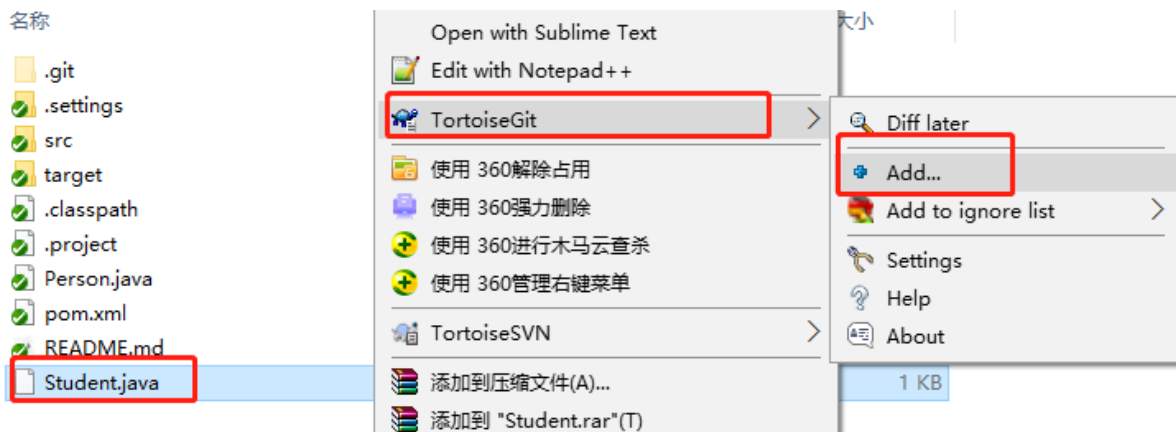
名称

.git
.settings
src
target
.classpath
.project
Person.java
pom.xml
README.md
Student.java

Open with Sublime Text
Edit with Notepad++
TortoiseGit
使用 360解除占用
使用 360强力删除
使用 360进行木马云查杀
使用 360管理右键菜单
TortoiseSVN
添加到压缩文件(A)...
添加到 "Student.rar"(T)

大小
1 KB

Diff later
Add...
Add to ignore list
Settings
Help
About